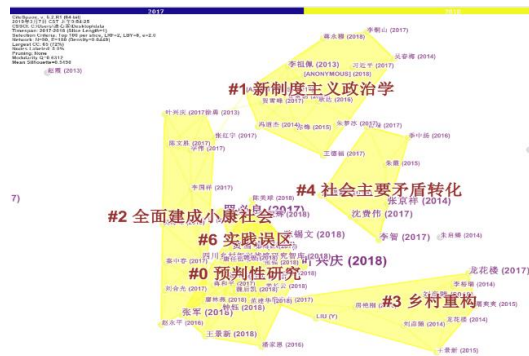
2017
2018

CiteSpace, v. 5.2.R1 (64-bit)
2019年3月17日 CST 上午11:53:25
CNKI: C:\Users\...
Timespan: 2017-2018 (Slice Length=1)
Selection Criteria: Top 100 per slice, LRF=2, LBY=8, e=2.0
Network: N=50, E=100 (Density=0.0449)
Largest CC: 50 (100%)
Nodes Labeled: 1.0%
Pruning: None
Modularity Q=0.6317
Mean Silhouette=0.5456

#1 新制度主义政治学
#4 社会主要矛盾转化
#2 全面建成小康社会
#6 实践误区
#0 预判性研究
#3 乡村重构

赵辉 (2018)
李智 (2017)
李祖佩 (2013)
[ANONYMOUS] (2018)
习近平 (2017)
吴家庸 (2014)
叶兴庆 (2017)
李中强 (2016)
冯道杰 (2014)
张京祥 (2014)
沈费伟 (2017)
李智 (2017)
陈文胜 (2017)
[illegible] (2018)
龙花楼 (2017)
刘合光 (2017)
张军 (2018)
王景新 (2018)
LIU (Y)
刘彦随 (2014)
潘家恩 (2018)
王一鸣 (2018)